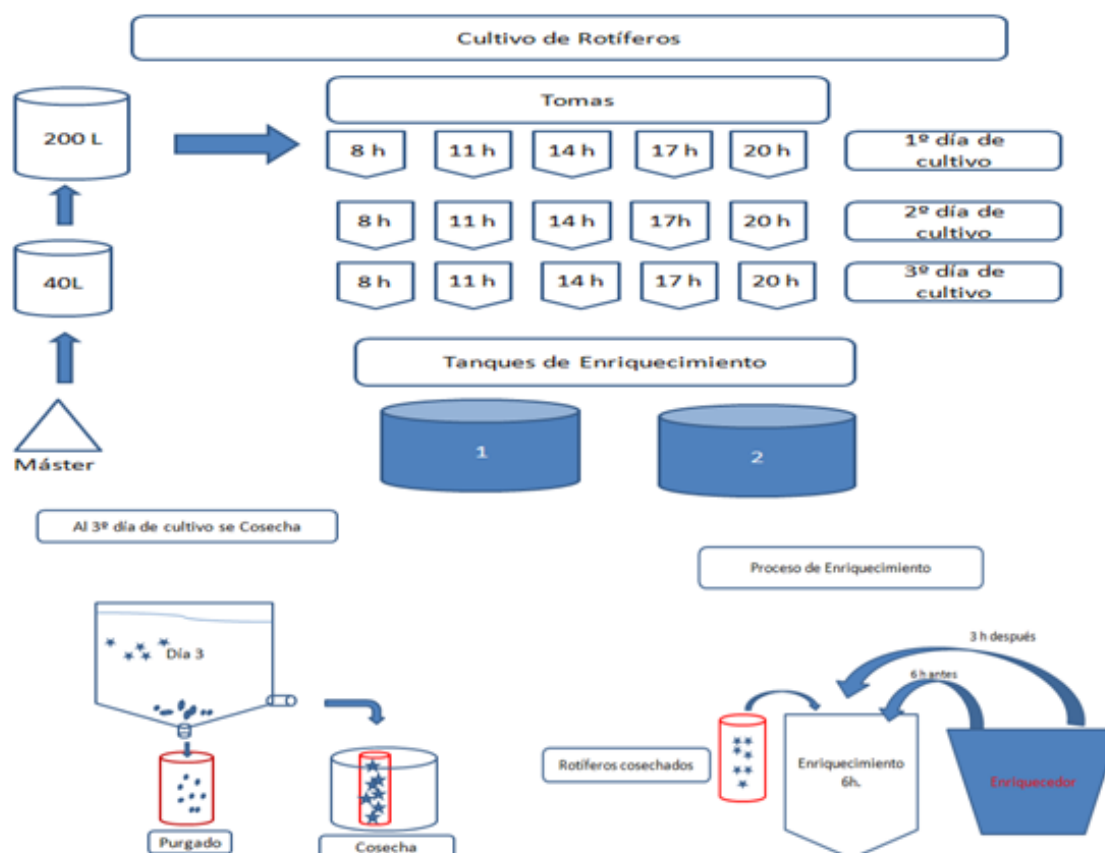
Cultivo de Rotíferos

200 L

40L

Máster

Tomas

| 8 h | 11 h | 14 h | 17 h | 20 h | 1º día de cultivo |
|---|---|---|---|---|---|
| 8 h | 11 h | 14 h | 17h | 20 h | 2º día de cultivo |
| 8 h | 11 h | 14 h | 17 h | 20 h | 3º día de cultivo |

Tanques de Enriquecimiento

1

2

Al 3º día de cultivo se Cosecha

Día 3

Purgado

Cosecha

Proceso de Enriquecimiento

3 h después

6 h antes

Rotíferos cosechados

Enriquecimiento 6h.

Enriquecedor